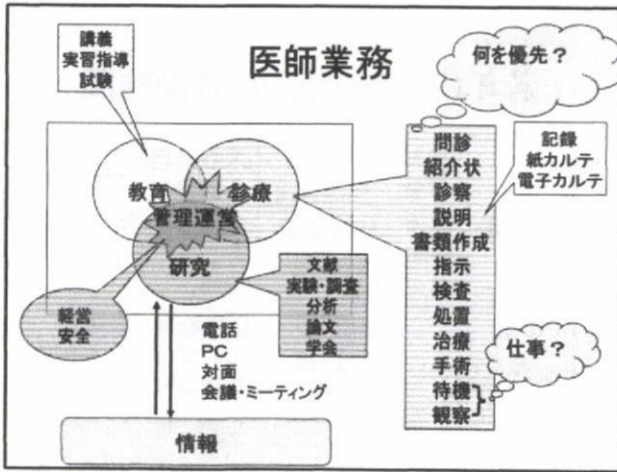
講義
実習指導
試験

医師業務

何を優先？

記録
紙カルテ
電子カルテ

教育
診療
管理運営
研究

経営
安全

文献
実験・調査
分析
論文
学会

問診
紹介状
診察
説明
書類作成
指示
検査
処置
治療
手術
待機
観察

仕事？

電話
PC
対面
会議・ミーティング

情報